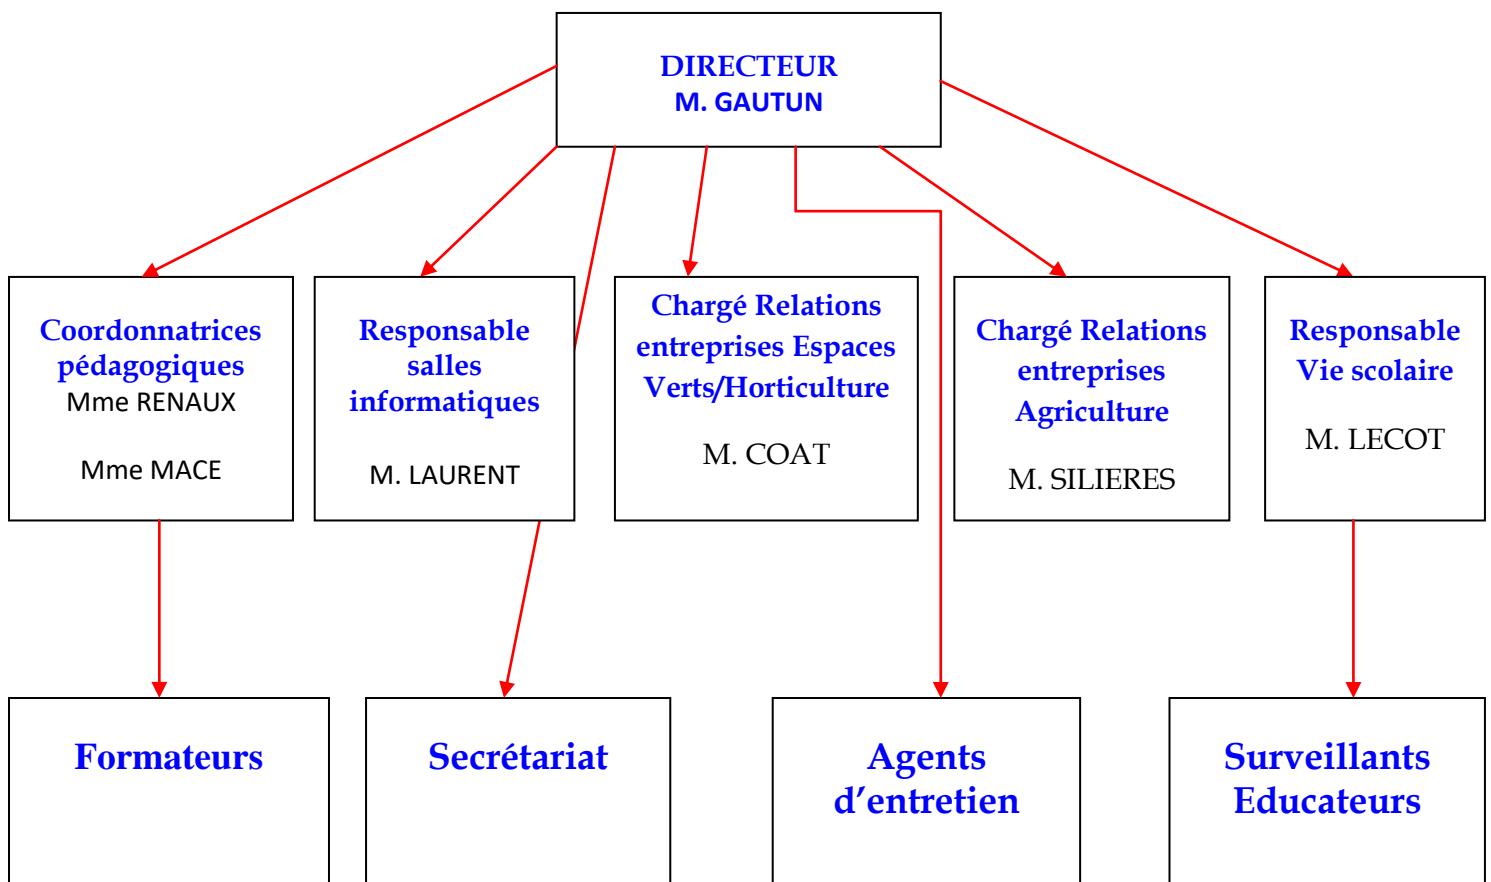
DIRECTEUR
M. GAUTUN

Coordonnatrices pédagogiques
Mme RENAUX

Mme MACE

Responsable salles informatiques

M. LAURENT

Chargé Relations entreprises Espaces Verts/Horticulture

M. COAT

Chargé Relations entreprises Agriculture

M. SILIERES

Responsable Vie scolaire

M. LECOT

Formateurs

Secrétariat

Agents d’entretien

Surveillants Educateurs